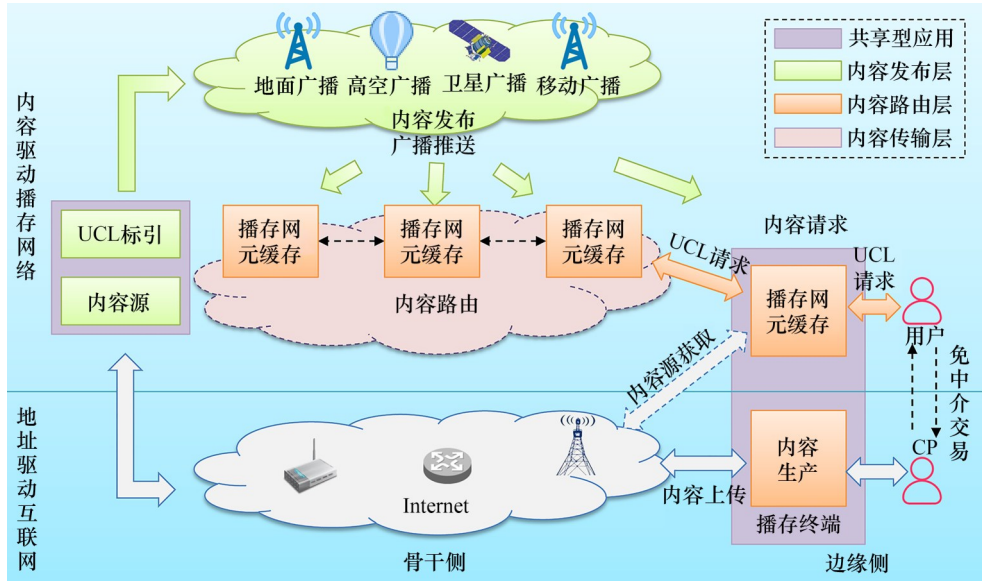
共享型应用
内容发布层
内容路由层
内容传输层

地面广播 高空广播 卫星广播 移动广播

内容发布
广播推送

内容驱动播存网络

UCL标引
内容源

播存网元缓存
播存网元缓存
播存网元缓存

内容路由

内容请求
UCL请求
播存网元缓存
UCL请求
用户

免中介交易

内容源获取

地址驱动互联网

Internet

内容生产
内容上传
播存终端
CP

骨干侧
边缘侧